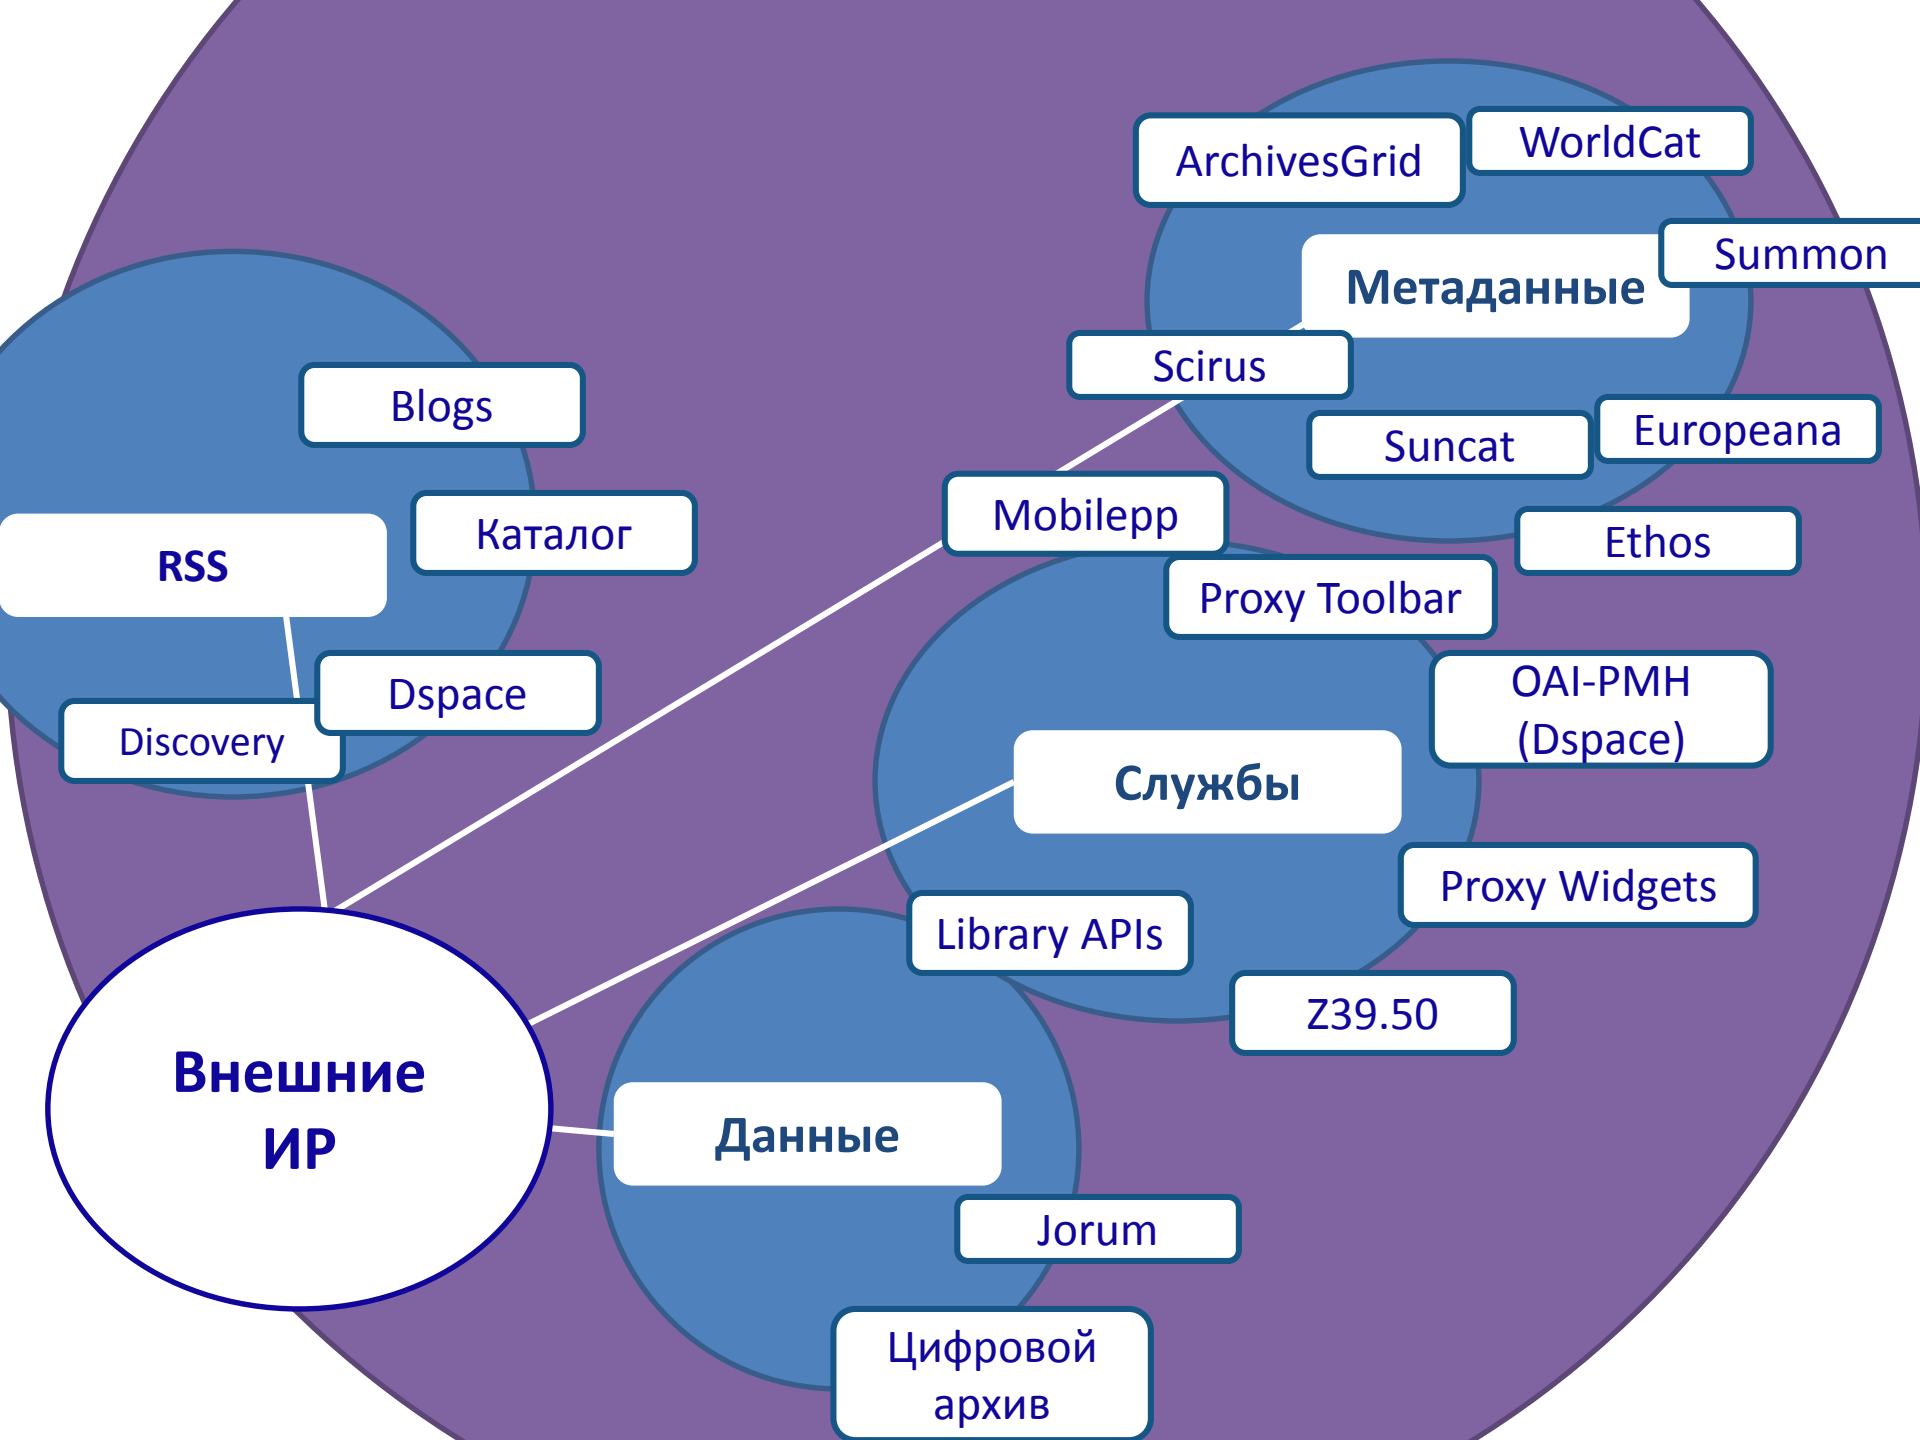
ArchivesGrid

WorldCat

Summon

Метаданные

Scirus

Suncat

Europeana

Ethos

Blogs

Каталог

RSS

Dspace

Discovery

Mobilepp

Proxy Toolbar

OAI-PMH (Dspace)

Службы

Proxy Widgets

Library APIs

Z39.50

Внешние ИР

Данные

Jorum

Цифровой архив